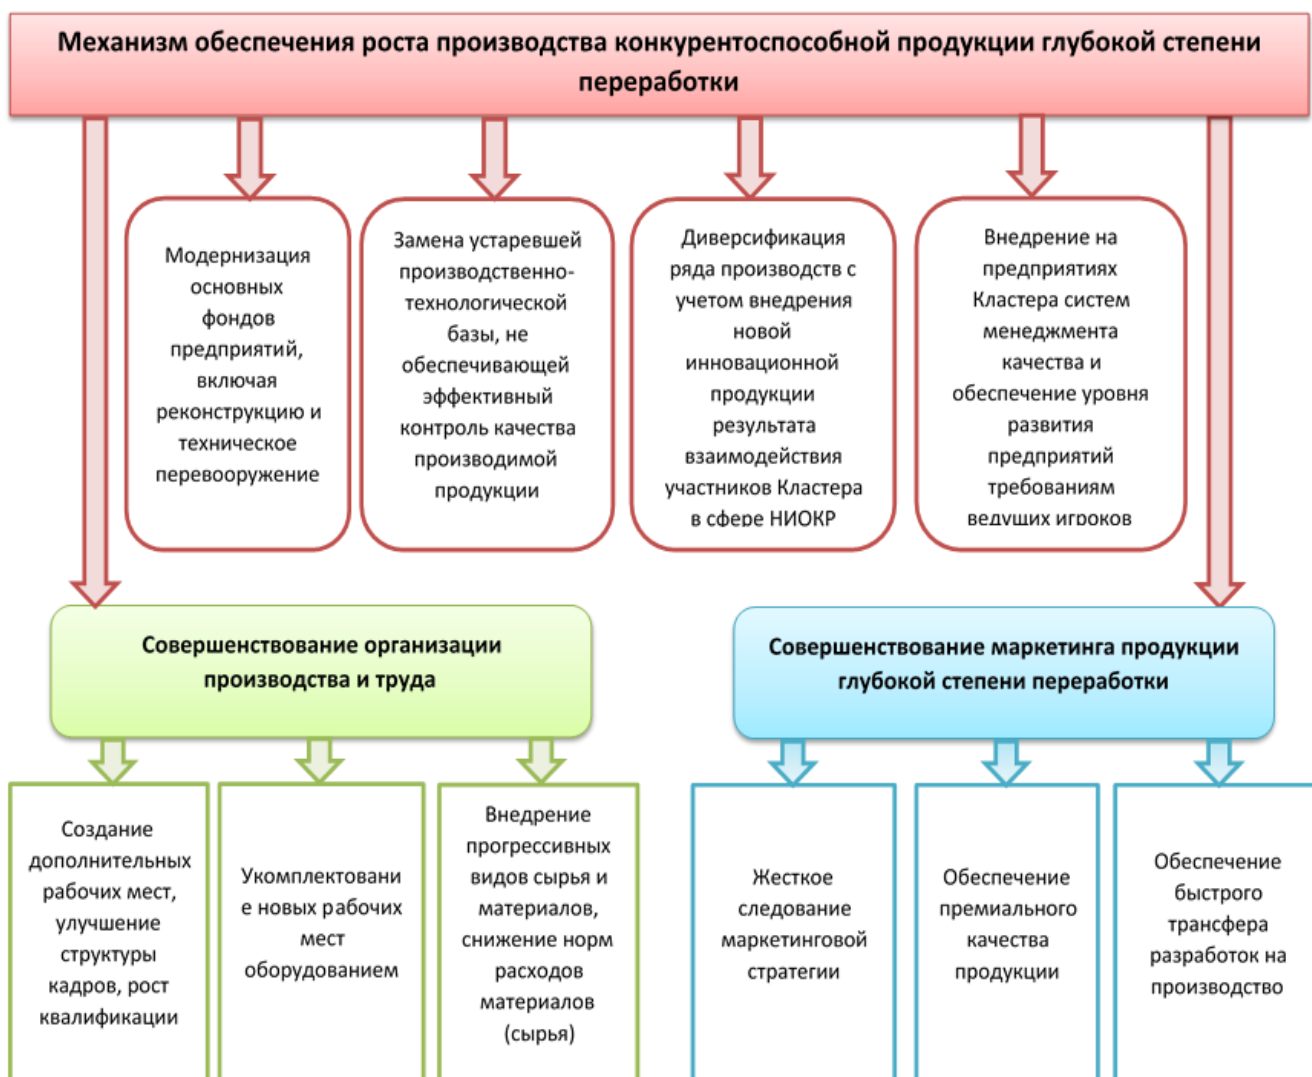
Механизм обеспечения роста производства конкурентоспособной продукции глубокой степени переработки

Модернизация основных фондов предприятий, включая реконструкцию и техническое перевооружение

Замена устаревшей производственно-технологической базы, не обеспечивающей эффективный контроль качества производимой продукции

Диверсификация ряда производств с учетом внедрения новой инновационной продукции результата взаимодействия участников Кластера в сфере НИОКР

Внедрение на предприятиях Кластера систем менеджмента качества и обеспечение уровня развития предприятий требованиям ведущих игроков

Совершенствование организации производства и труда

Совершенствование маркетинга продукции глубокой степени переработки

Создание дополнительных рабочих мест, улучшение структуры кадров, рост квалификации

Укомплектовани е новых рабочих мест оборудованием

Внедрение прогрессивных видов сырья и материалов, снижение норм расходов материалов (сырья)

Жесткое следование маркетинговой стратегии

Обеспечение премиального качества продукции

Обеспечение быстрого трансфера разработок на производство